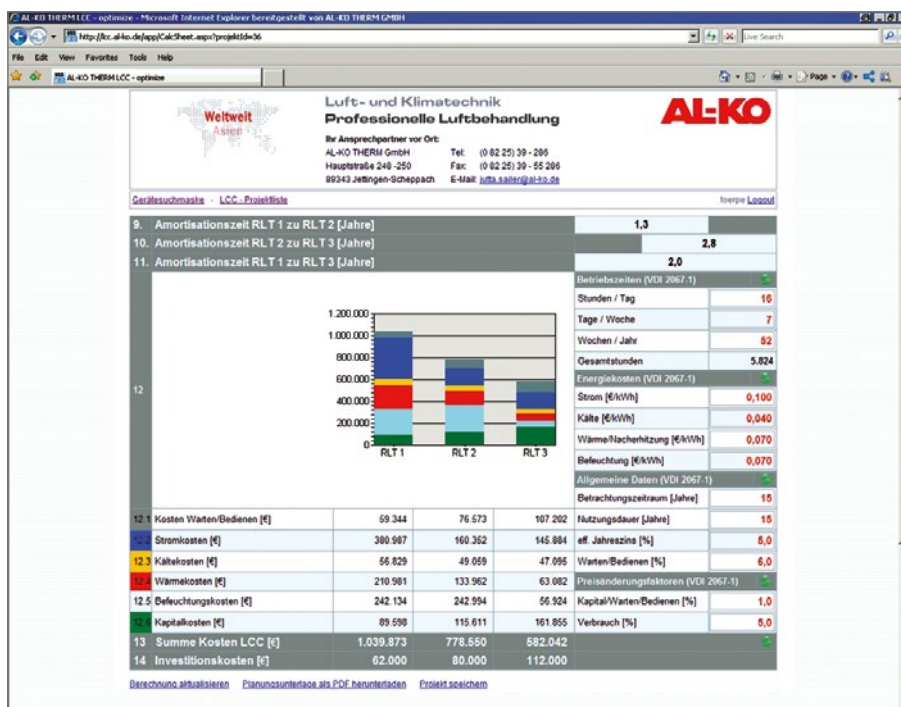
AL-KO THERM LCC - optimize - Microsoft Internet Explorer bereitgestellt von AL-KO THERM GMBH

http://lcc.al-ko.de/app/CalcSheet.aspx?projektId=36

Live Search

File Edit View Favorites Tools Help

AL-KO THERM LCC - optimize

Page Tools

Weltweit Asien

Luft- und Klimatechnik
Professionelle Luftbehandlung

AL-KO

Ihr Ansprechpartner vor Ort:
AL-KO THERM GmbH
Hauptstraße 248 -250
89343 Jettingen-Scheppach
Tel: (0 82 25) 39 - 286
Fax: (0 82 25) 39 - 55 286
E-Mail: jutta.sailer@al-ko.de

Gerätesuchmaske · LCC - Projektliste

foerpe Logout

| 9. | Amortisationszeit RLT 1 zu RLT 2 [Jahre] | 1,3 |
|---|---|---|
| 10. | Amortisationszeit RLT 2 zu RLT 3 [Jahre] | 2,8 |
| 11. | Amortisationszeit RLT 1 zu RLT 3 [Jahre] | 2,0 |

12

1.200.000
1.000.000
800.000
600.000
400.000
200.000
0
RLT 1
RLT 2
RLT 3

| Betriebszeiten (VDI 2067-1) | |
|---|---|
| Stunden / Tag | 16 |
| Tage / Woche | 7 |
| Wochen / Jahr | 52 |
| Gesamtstunden | 5.824 |
| Energiekosten (VDI 2067-1) | |
| Strom [€/kWh] | 0,100 |
| Kälte [€/kWh] | 0,040 |
| Wärme/Nacherhitzung [€/kWh] | 0,070 |
| Befeuchtung [€/kWh] | 0,070 |
| Allgemeine Daten (VDI 2067-1) | |
| Betrachtungszeitraum [Jahre] | 15 |
| Nutzungsdauer [Jahre] | 15 |
| eff. Jahreszins [%] | 6,0 |
| Warten/Bedienen [%] | 6,0 |
| Preisänderungsfaktoren (VDI 2067-1) | |
| Kapital/Warten/Bedienen [%] | 1,0 |
| Verbrauch [%] | 5,0 |

| | | RLT 1 | RLT 2 | RLT 3 |
|---|---|---|---|---|
| 12.1 | Kosten Warten/Bedienen [€] | 59.344 | 76.573 | 107.202 |
| 12.2 | Stromkosten [€] | 380.987 | 160.352 | 145.884 |
| 12.3 | Kältekosten [€] | 56.829 | 49.059 | 47.095 |
| 12.4 | Wärmekosten [€] | 210.981 | 133.962 | 63.082 |
| 12.5 | Befeuchtungskosten [€] | 242.134 | 242.994 | 56.924 |
| 12.6 | Kapitalkosten [€] | 89.598 | 115.611 | 161.855 |
| 13 | Summe Kosten LCC [€] | 1.039.873 | 778.550 | 582.042 |
| 14 | Investitionskosten [€] | 62.000 | 80.000 | 112.000 |

Berechnung aktualisieren   Planungsunterlage als PDF herunterladen   Projekt speichern